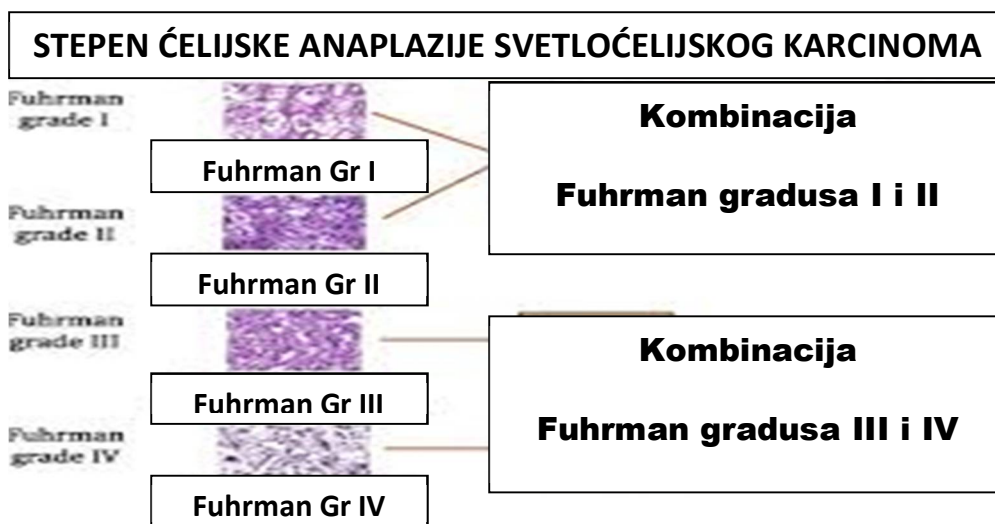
STEPEN ĆELIJSKE ANAPLAZIJE SVETLOĆELIJSKOG KARCINOMA

Fuhrman grade I

Fuhrman Gr I

Fuhrman grade II

Fuhrman Gr II

Fuhrman grade III

Fuhrman Gr III

Fuhrman grade IV

Fuhrman Gr IV

Kombinacija

Fuhrman gradusa I i II

Kombinacija

Fuhrman gradusa III i IV